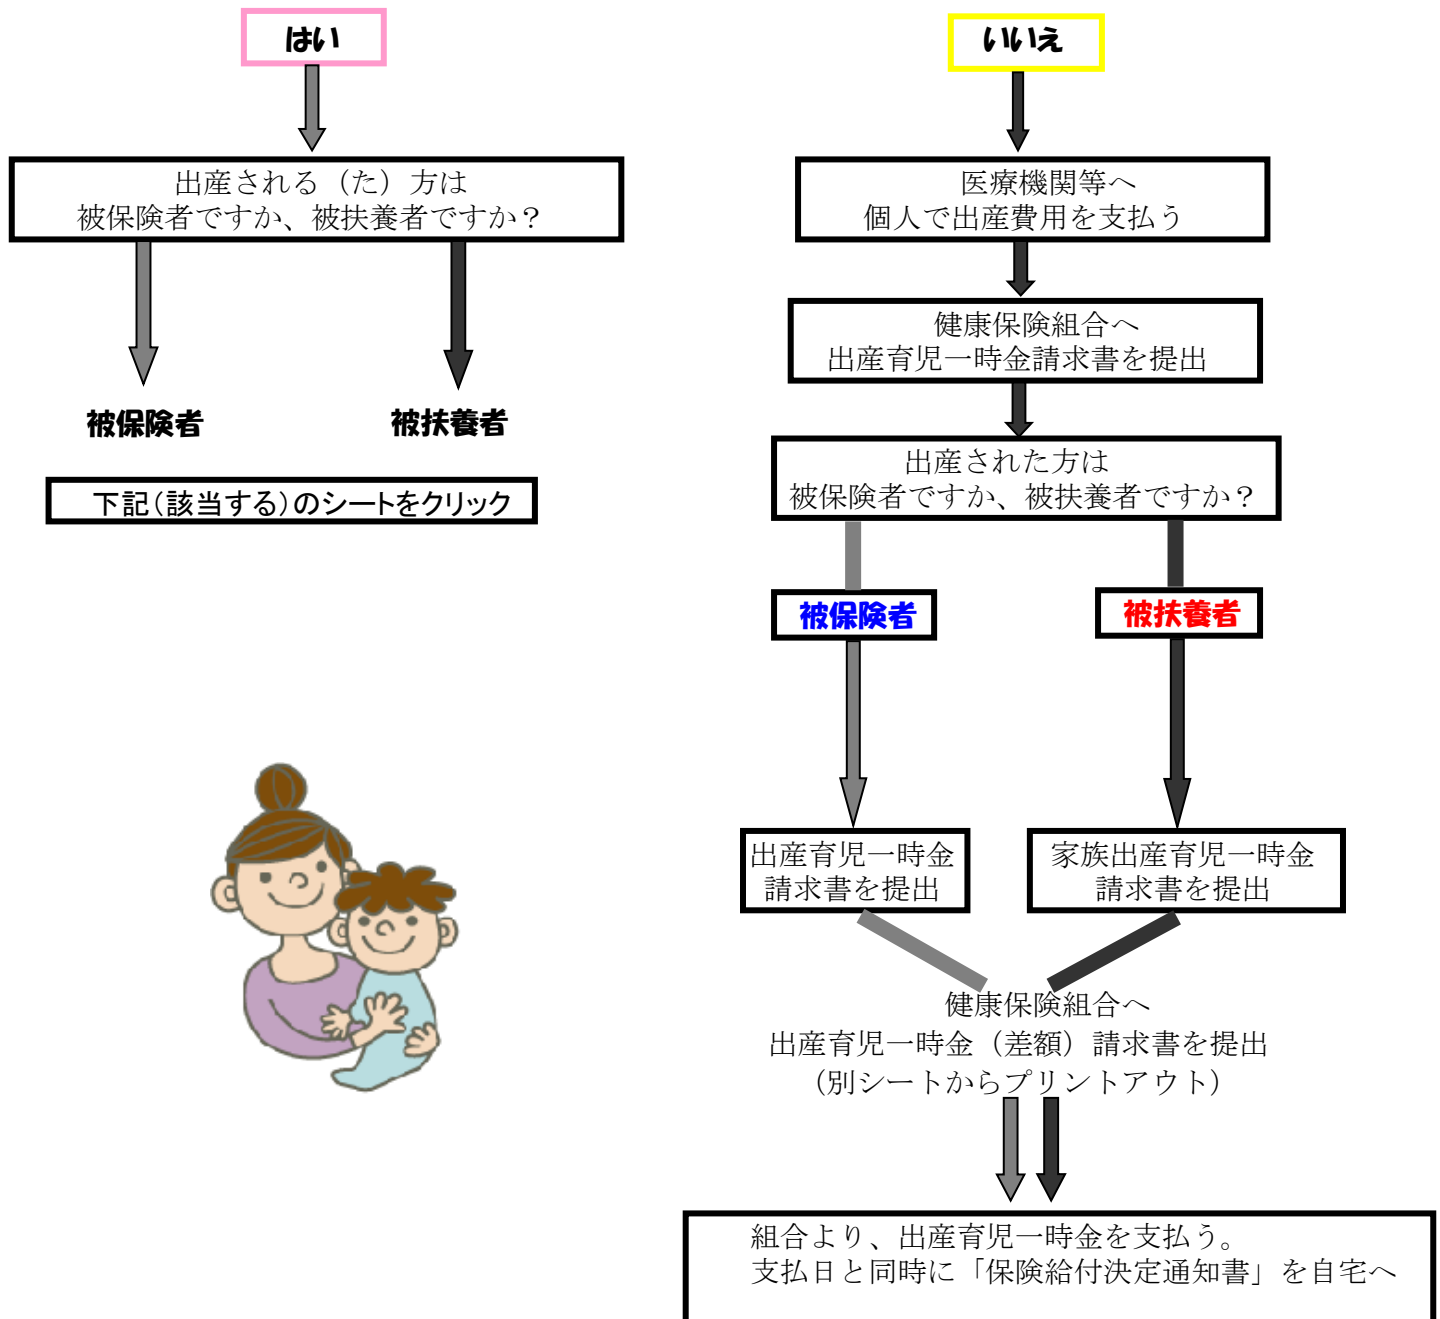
はい

出産される（た）方は
被保険者ですか、被扶養者ですか？

被保険者

被扶養者

下記（該当する）のシートをクリック

いいえ

医療機関等へ
個人で出産費用を支払う

健康保険組合へ
出産育児一時金請求書を提出

出産された方は
被保険者ですか、被扶養者ですか？

被保険者

被扶養者

出産育児一時金
請求書を提出

家族出産育児一時金
請求書を提出

健康保険組合へ
出産育児一時金（差額）請求書を提出
（別シートからプリントアウト）

組合より、出産育児一時金を支払う。
支払日と同時に「保険給付決定通知書」を自宅へ